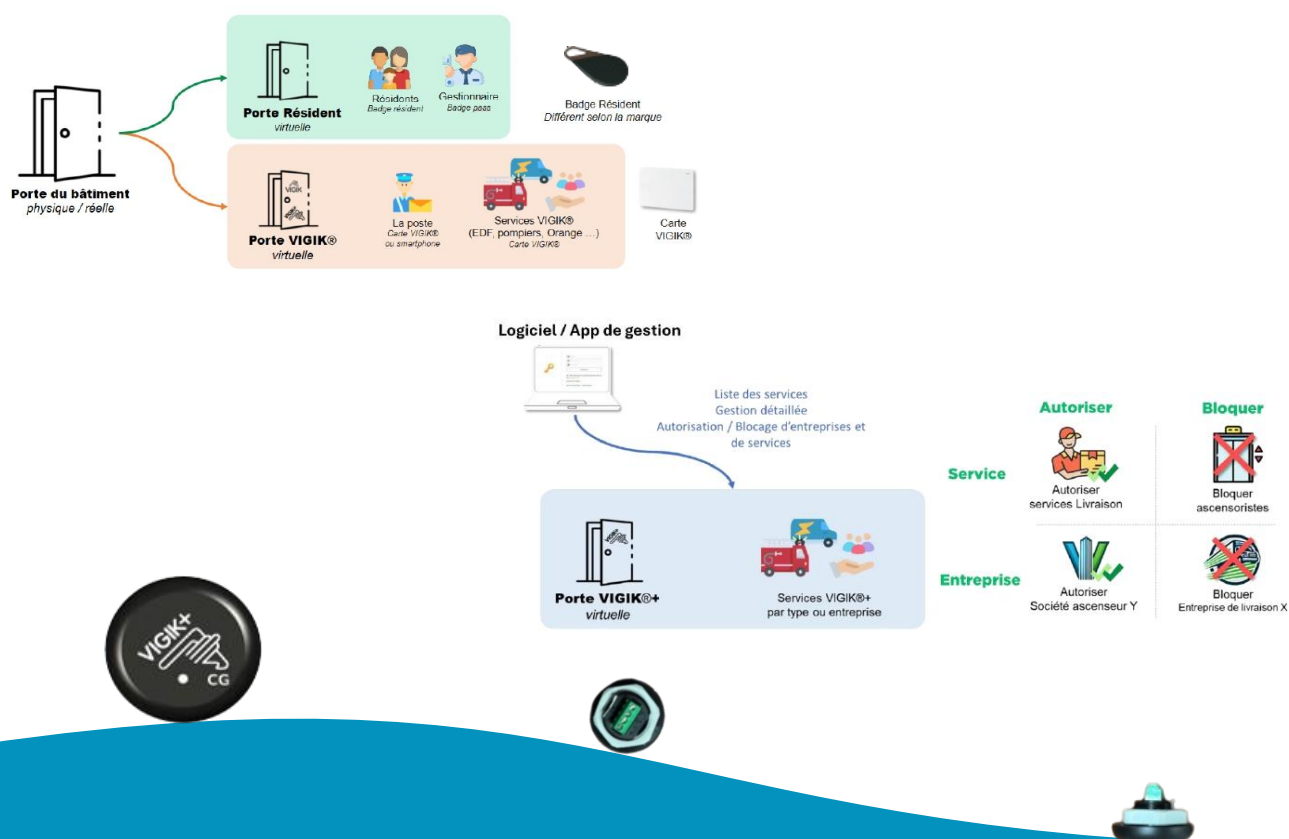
Porte du bâtiment
physique / réelle

Porte Résident
virtuelle

Résidents
Badge résident

Gestionnaire
Badge pass

Badge Résident
Différent selon la marque

Porte VIGIK®
virtuelle

La poste
Carte VIGIK®
ou smartphone

Services VIGIK®
(EDF, pompiers, Orange ...)
Carte VIGIK®

Carte
VIGIK®

Logiciel / App de gestion

Liste des services
Gestion détaillée
Autorisation / Blocage d'entreprises et de services

Porte VIGIK®+
virtuelle

Services VIGIK®+
par type ou entreprise

Autoriser

Bloquer

Service

Autoriser
services Livraison

Bloquer
ascensoristes

Entreprise

Autoriser
Société ascenseur Y

Bloquer
Entreprise de livraison X

VIGIK+
CG